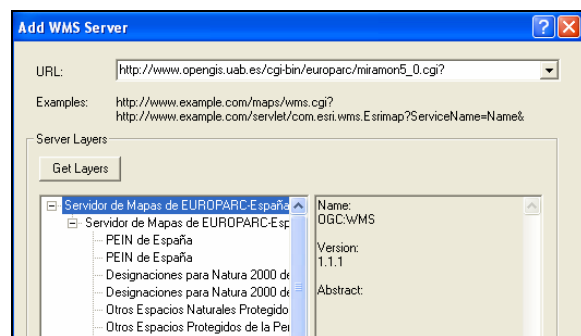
Add WMS Server

URL: http://www.opengis.uab.es/cgi-bin/europarc/miramon5_0.cgi?

Examples: http://www.example.com/maps/wms.cgi?
http://www.example.com/servlet/com.esri.wms.Esrimap?ServiceName=Name&

Server Layers

Get Layers

Servidor de Mapas de EUROPARC-España
Servidor de Mapas de EUROPARC-Esp
PEIN de España
PEIN de España
Designaciones para Natura 2000 de
Designaciones para Natura 2000 de
Otros Espacios Naturales Protegido
Otros Espacios Protegidos de la Pe

Name:
OGC:WMS

Version:
1.1.1

Abstract: